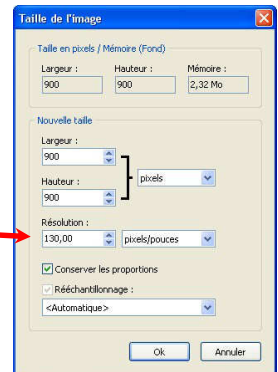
Taille de l'image

Taille en pixels / Mémoire (Fond)

Largeur :
900

Hauteur :
900

Mémoire :
2,32 Mo

Nouvelle taille

Largeur :
900

Hauteur :
900

pixels

Résolution :
130,00

pixels/pouces

Conserver les proportions

Rééchantillonnage :
<Automatique>

Ok

Annuler